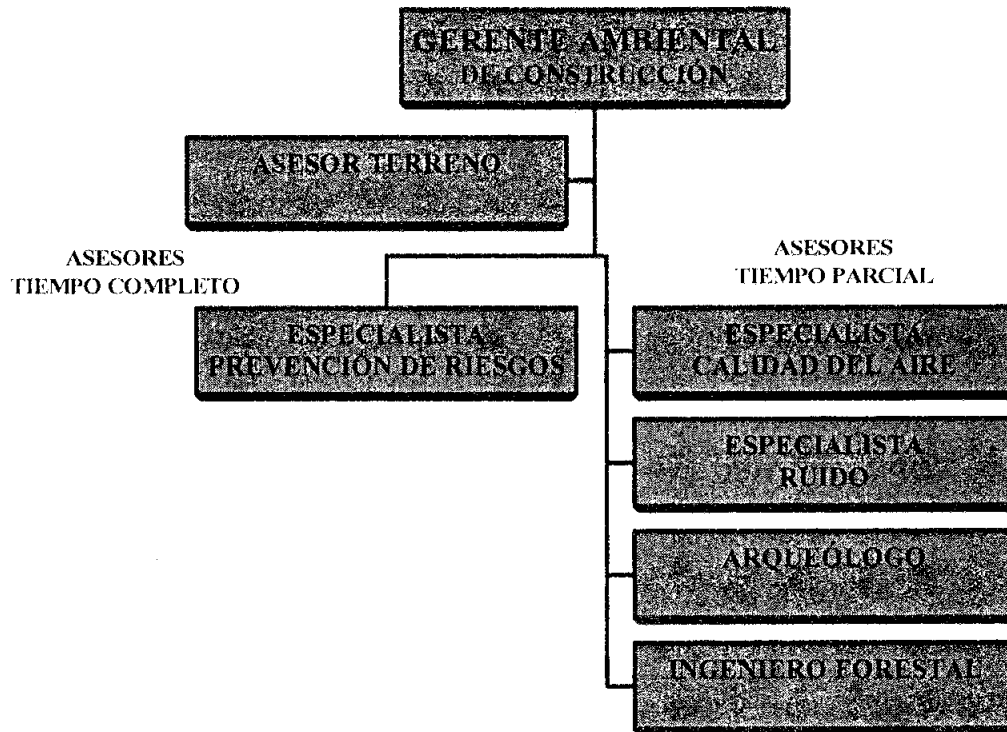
GERENTE AMBIENTAL
DE CONSTRUCCIÓN

ASESOR TERRENO

ASESORES
TIEMPO COMPLETO

ESPECIALISTA
PREVENCIÓN DE RIESGOS

ASESORES
TIEMPO PARCIAL

ESPECIALISTA
CALIDAD DEL AIRE

ESPECIALISTA
RUIDO

ARQUEÓLOGO

INGENIERO FORESTAL